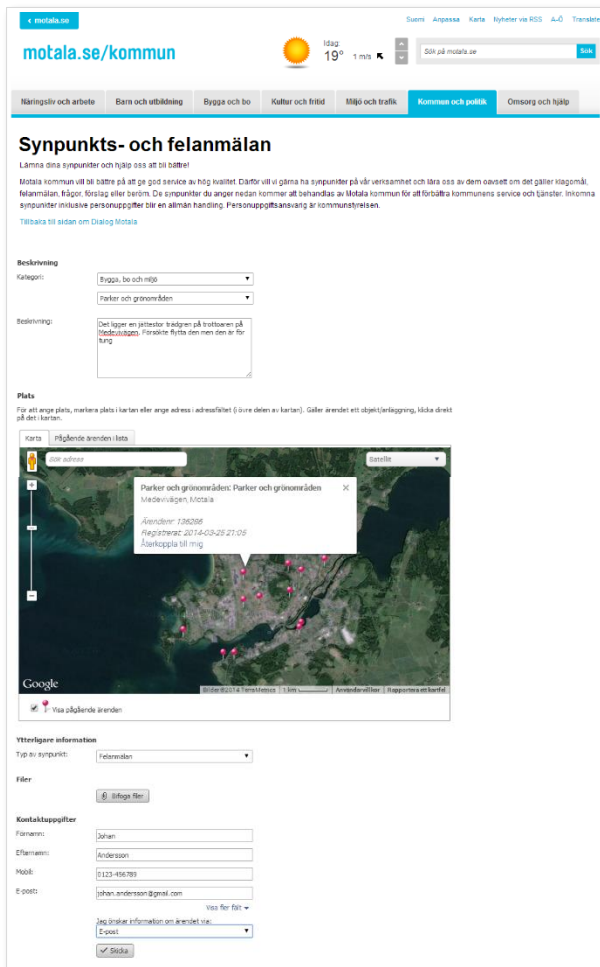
‹ motala.se

Suomi Anpassa Karta Nyheter via RSS A–Ö Translate

motala.se/kommun

Idag
19°
1 m/s

Sök på motala.se
Sök

Näringsliv och arbete | Barn och utbildning | Bygga och bo | Kultur och fritid | Miljö och trafik | Kommun och politik | Omsorg och hjälp

Synpunkts- och felanmälan

Lämna dina synpunkter och hjälp oss att bli bättre!

Motala kommun vill bli bättre på att ge god service av hög kvalitet. Därför vill vi gärna ha synpunkter på vår verksamhet och lära oss av dem oavsett om det gäller klagomål, felanmälan, frågor, förslag eller beröm. De synpunkter du anger nedan kommer att behandlas av Motala kommun för att förbättra kommunens service och tjänster. Inkomna synpunkter inklusive personuppgifter blir en allmän handling. Personuppgiftsansvarig är kommunstyrelsen.

Tillbaka till sidan om Dialog Motala

Beskrivning

Kategori: Bygga, bo och miljö
Parker och grönområden

Beskrivning: Det ligger en jättestor trädgren på trottoaren på Medevivägen. Försökte flytta den men den är för tung

Plats

För att ange plats, markera plats i kartan eller ange adress i adressfältet (i övre delen av kartan). Gäller ärendet ett objekt/anläggning, klicka direkt på det i kartan.

Karta | Pågående ärenden i lista

Sök adress
Satellit

Parker och grönområden: Parker och grönområden
Medevivägen, Motala

Ärendenr: 136286
Registrerat: 2014-03-25 21:05
Återkoppla till mig

Google
Bilder ©2014 TerraMetrics 1 km Användarvillkor Rapportera ett kartfel

Visa pågående ärenden

Ytterligare information

Typ av synpunkt: Felanmälan

Filer

Bifoga filer

Kontaktuppgifter

Förnamn: Johan
Efternamn: Andersson
Mobil: 0123-456789
E-post: johan.andersson@gmail.com

Visa fler fält

Jag önskar information om ärendet via:
E-post

Skicka